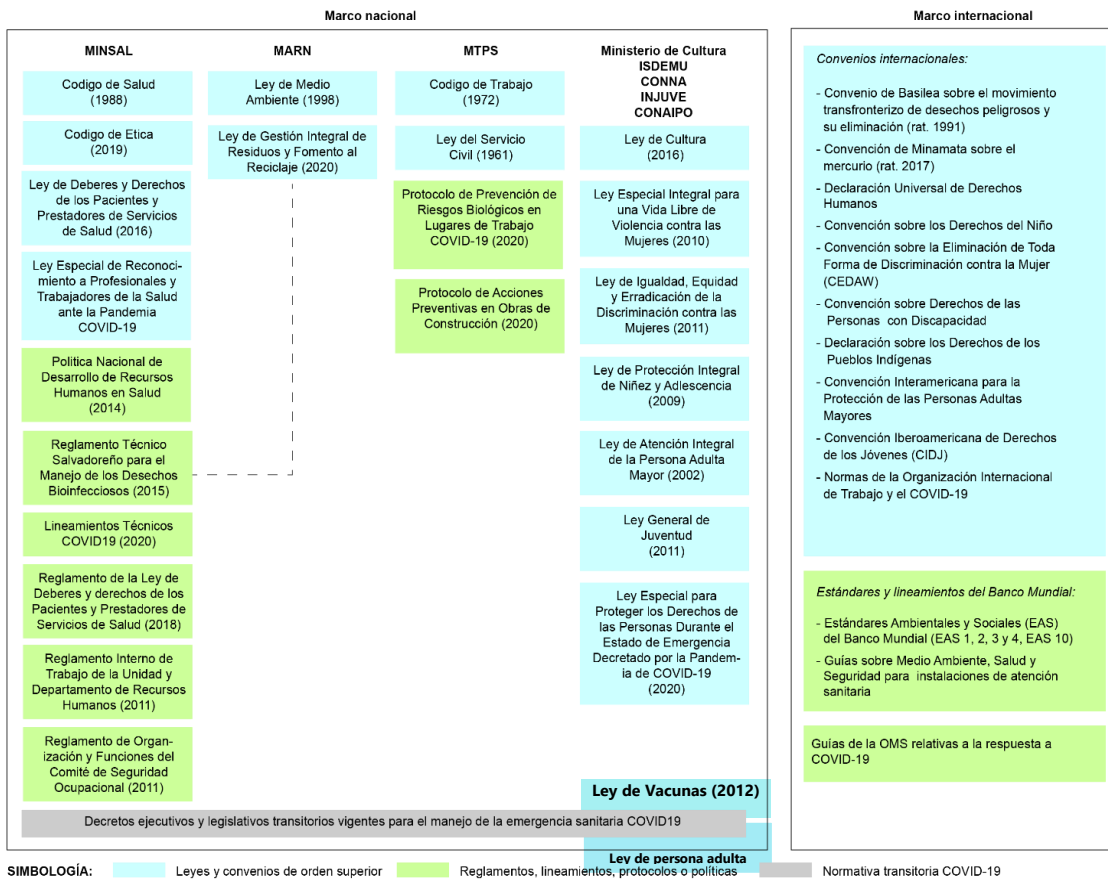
Marco nacional

Marco internacional

MINSAL

Codigo de Salud (1988)

Codigo de Etica (2019)

Ley de Deberes y Derechos de los Pacientes y Prestadores de Servicios de Salud (2016)

Ley Especial de Reconocimiento a Profesionales y Trabajadores de la Salud ante la Pandemia COVID-19

Politica Nacional de Desarrollo de Recursos Humanos en Salud (2014)

Reglamento Técnico Salvadoreño para el Manejo de los Desechos Bioinfecciosos (2015)

Lineamientos Técnicos COVID19 (2020)

Reglamento de la Ley de Deberes y derechos de los Pacientes y Prestadores de Servicios de Salud (2018)

Reglamento Interno de Trabajo de la Unidad y Departamento de Recursos Humanos (2011)

Reglamento de Organización y Funciones del Comité de Seguridad Ocupacional (2011)

MARN

Ley de Medio Ambiente (1998)

Ley de Gestión Integral de Residuos y Fomento al Reciclaje (2020)

MTPS

Codigo de Trabajo (1972)

Ley del Servicio Civil (1961)

Protocolo de Prevención de Riesgos Biológicos en Lugares de Trabajo COVID-19 (2020)

Protocolo de Acciones Preventivas en Obras de Construcción (2020)

Ministerio de Cultura
ISDEMU
CONNA
INJUVE
CONAIPO

Ley de Cultura (2016)

Ley Especial Integral para una Vida Libre de Violencia contra las Mujeres (2010)

Ley de Igualdad, Equidad y Erradicación de la Discriminación contra las Mujeres (2011)

Ley de Protección Integral de Niñez y Adlescencia (2009)

Ley de Atención Integral de la Persona Adulta Mayor (2002)

Ley General de Juventud (2011)

Ley Especial para Proteger los Derechos de las Personas Durante el Estado de Emergencia Decretado por la Pandemia de COVID-19 (2020)

Ley de Vacunas (2012)

Decretos ejecutivos y legislativos transitorios vigentes para el manejo de la emergencia sanitaria COVID19

Ley de persona adulta

Convenios internacionales:

- Convenio de Basilea sobre el movimiento transfronterizo de desechos peligrosos y su eliminación (rat. 1991)
- Convención de Minamata sobre el mercurio (rat. 2017)
- Declaración Universal de Derechos Humanos
- Convención sobre los Derechos del Niño
- Convención sobre la Eliminación de Toda Forma de Discriminación contra la Mujer (CEDAW)
- Convención sobre Derechos de las Personas con Discapacidad
- Declaración sobre los Derechos de los Pueblos Indígenas
- Convención Interamericana para la Protección de las Personas Adultas Mayores
- Convención Iberoamericana de Derechos de los Jóvenes (CIDJ)
- Normas de la Organización Internacional de Trabajo y el COVID-19

Estándares y lineamientos del Banco Mundial:

- Estándares Ambientales y Sociales (EAS) del Banco Mundial (EAS 1, 2, 3 y 4, EAS 10)
- Guías sobre Medio Ambiente, Salud y Seguridad para instalaciones de atención sanitaria

Guías de la OMS relativas a la respuesta a COVID-19

SIMBOLOGÍA: Leyes y convenios de orden superior Reglamentos, lineamientos, protocolos o políticas Normativa transitoria COVID-19